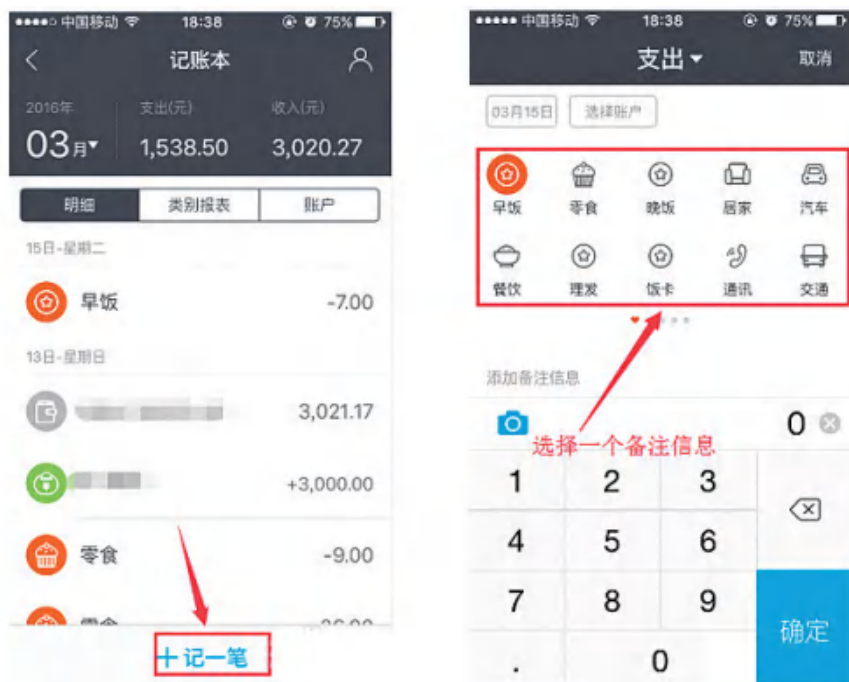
●●●●○ 中国移动 18:38 75%

记账本

2016年 支出(元) 收入(元)

03月 1,538.50 3,020.27

| 明细 | 类别报表 | 账户 |
|---|---|---|

15日-星期二

早饭 -7.00

13日-星期日

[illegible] 3,021.17

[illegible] +3,000.00

零食 -9.00

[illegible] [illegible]

+ 记一笔

●●●●○ 中国移动 18:38 75%

支出 取消

03月15日 选择账户

| 早饭 | 零食 | 晚饭 | 居家 | 汽车 |
|---|---|---|---|---|
| 餐饮 | 理发 | 饭卡 | 通讯 | 交通 |

添加备注信息

0

选择一个备注信息

| 1 | 2 | 3 | |
|---|---|---|---|
| 4 | 5 | 6 | |
| 7 | 8 | 9 | 确定 |
| . | 0 | | |